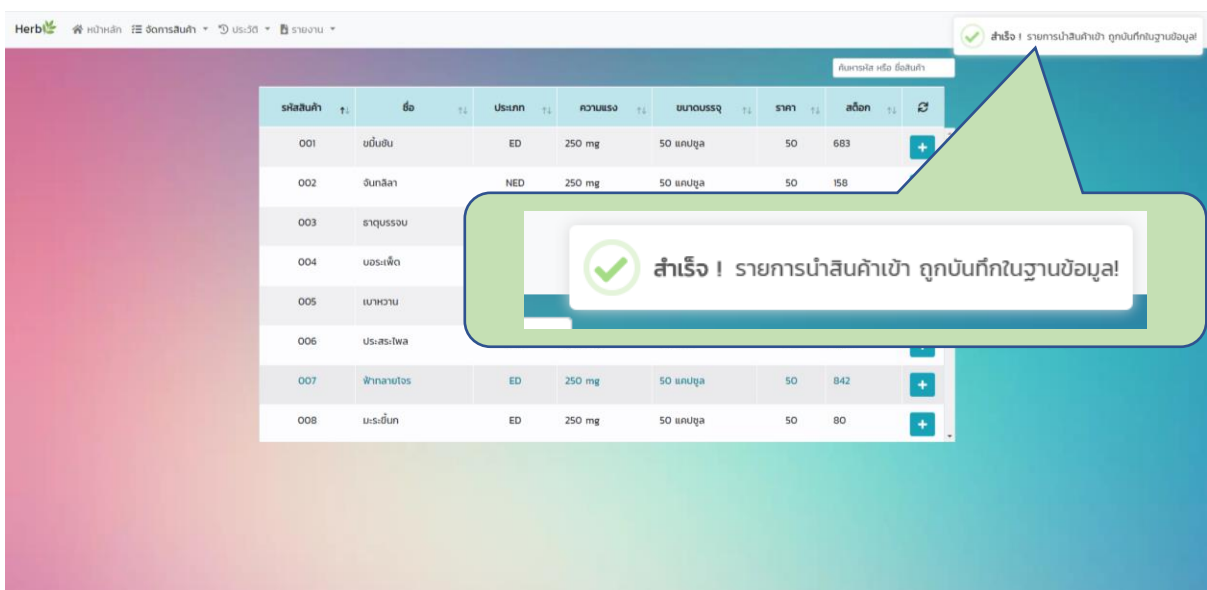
Herb หน้าหลัก จัดการสินค้า ▾ ประวัติ ▾ รายงาน ▾

สำเร็จ ! รายการนำสินค้าเข้า ถูกบันทึกในฐานข้อมูล!

ค้นหารหัส หรือ ชื่อสินค้า

| รหัสสินค้า | ชื่อ | ประเภท | ความแรง | ขนาดบรรจุ | ราคา | สต็อก | |
|---|---|---|---|---|---|---|---|
| 001 | ขมิ้นชัน | ED | 250 mg | 50 แคปซูล | 50 | 683 | + |
| 002 | จันทลีลา | NED | 250 mg | 50 แคปซูล | 50 | 158 | |
| 003 | ธาตุบรรจบ | | | | | | |
| 004 | บอระเพ็ด | | | | | | |
| 005 | เบาหวาน | | | | | | |
| 006 | ประสะไพล | | | | | | |
| 007 | ฟ้าทะลายโจร | ED | 250 mg | 50 แคปซูล | 50 | 842 | + |
| 008 | มะระขี้นก | ED | 250 mg | 50 แคปซูล | 50 | 80 | + |

สำเร็จ ! รายการนำสินค้าเข้า ถูกบันทึกในฐานข้อมูล!